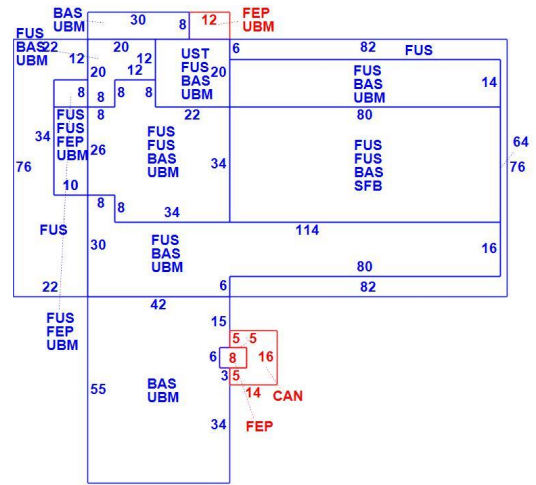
BAS
UBM
30
8
12
FEP
UBM
FUS
BAS
UBM
22
20
12
12
12
20
8
8
8
UST
FUS
BAS
UBM
20
6
82
FUS
FUS
BAS
UBM
14
8
FUS
FUS
FEP
UBM
8
22
80
34
26
FUS
FUS
BAS
UBM
34
FUS
FUS
BAS
SFB
64
76
76
10
8
8
34
FUS
114
30
FUS
BAS
UBM
16
80
22
6
82
42
FUS
FEP
UBM
15
5
5
6
8
16
3
5
55
BAS
UBM
14
CAN
34
FEP